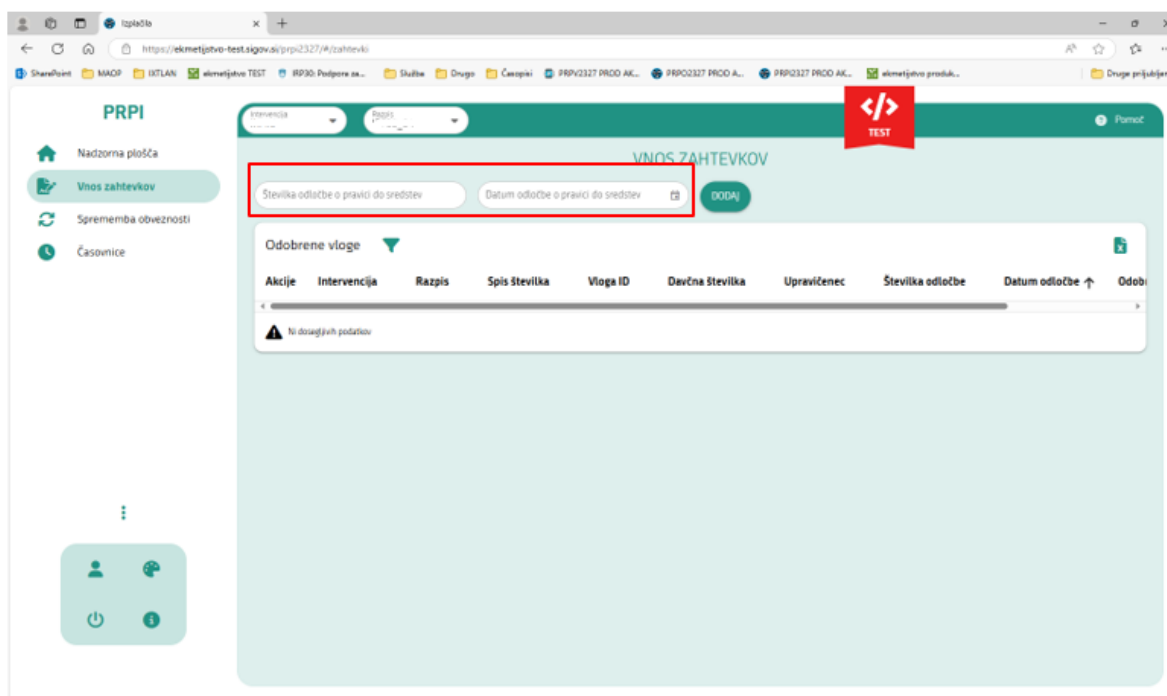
Izplačila
https://ekmetijstvo-test.sigov.si/prpi2327/#/zahtevki

SharePoint MAOP IXTLAN ekmetijstvo TEST IRP30: Podpora za... Služba Drugo Časopisi PRPV2327 PROD AK... PRPO2327 PROD A... PRPI2327 PROD AK... ekmetijstvo produk... Drugo priljubljeni

PRPI

Nadzorna plošča
Vnos zahtevkov
Sprememba obveznosti
Časovnice

Intervencija
Razpis

TEST

Pomoč

VNOS ZAHTEVKOV

Številka odločbe o pravici do sredstev
Datum odločbe o pravici do sredstev
DODAJ

Odobrene vloge

| Akcije | Intervencija | Razpis | Spis številka | Vloga ID | Davčna številka | Upravičenec | Številka odločbe | Datum odločbe | Odob |
|---|---|---|---|---|---|---|---|---|---|

Ni dosegljivih podatkov